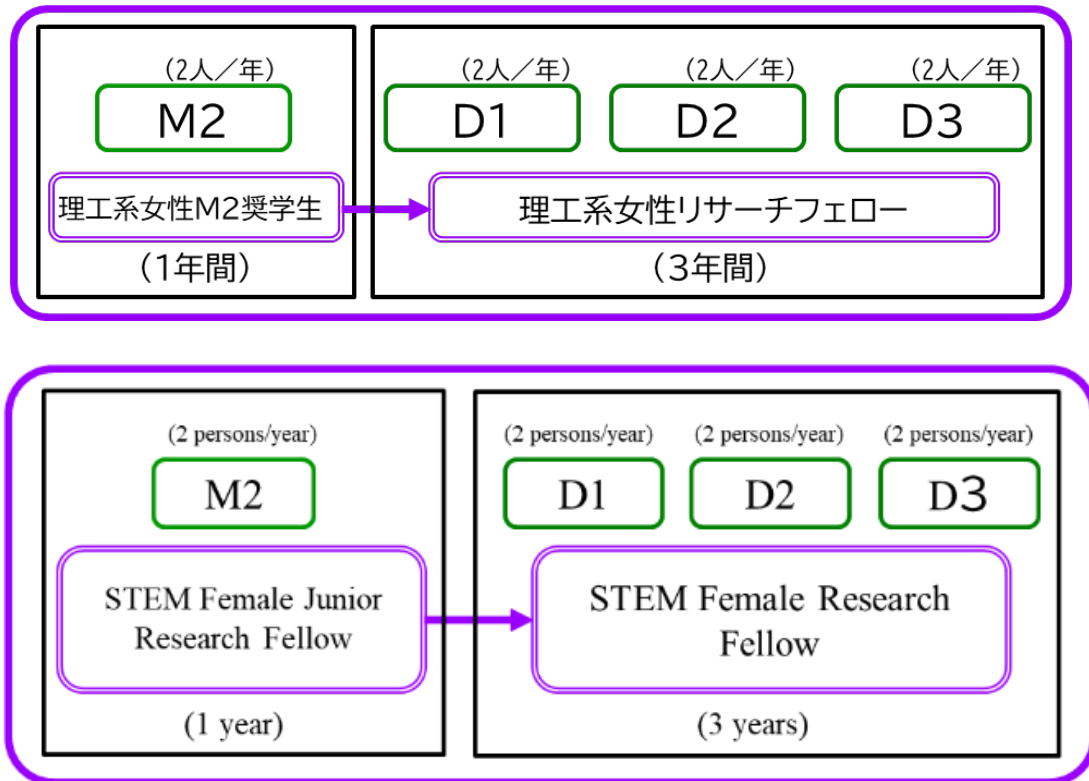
(2人／年)
M2
理工系女性M2奨学生
(1年間)

(2人／年)
D1
(2人／年)
D2
(2人／年)
D3
理工系女性リサーチフェロー
(3年間)

(2 persons/year)
M2
STEM Female Junior Research Fellow
(1 year)

(2 persons/year)
D1
(2 persons/year)
D2
(2 persons/year)
D3
STEM Female Research Fellow
(3 years)